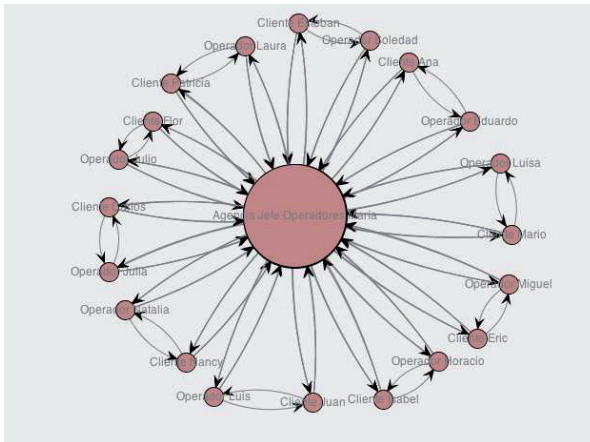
Cliente Esteban
Operador Laura
Operador Soledad
Cliente Patricia
Cliente Ana
Operador Eduardo
Cliente Flor
Operador Julio
Operador Luisa
Cliente Carlos
Agente Jefe Operadores Maria
Operador Julia
Cliente Mario
Operador Miguel
Operador Natalia
Cliente Eric
Cliente Nancy
Operador Horacio
Operador Luis
Cliente Juan
Cliente Isabel